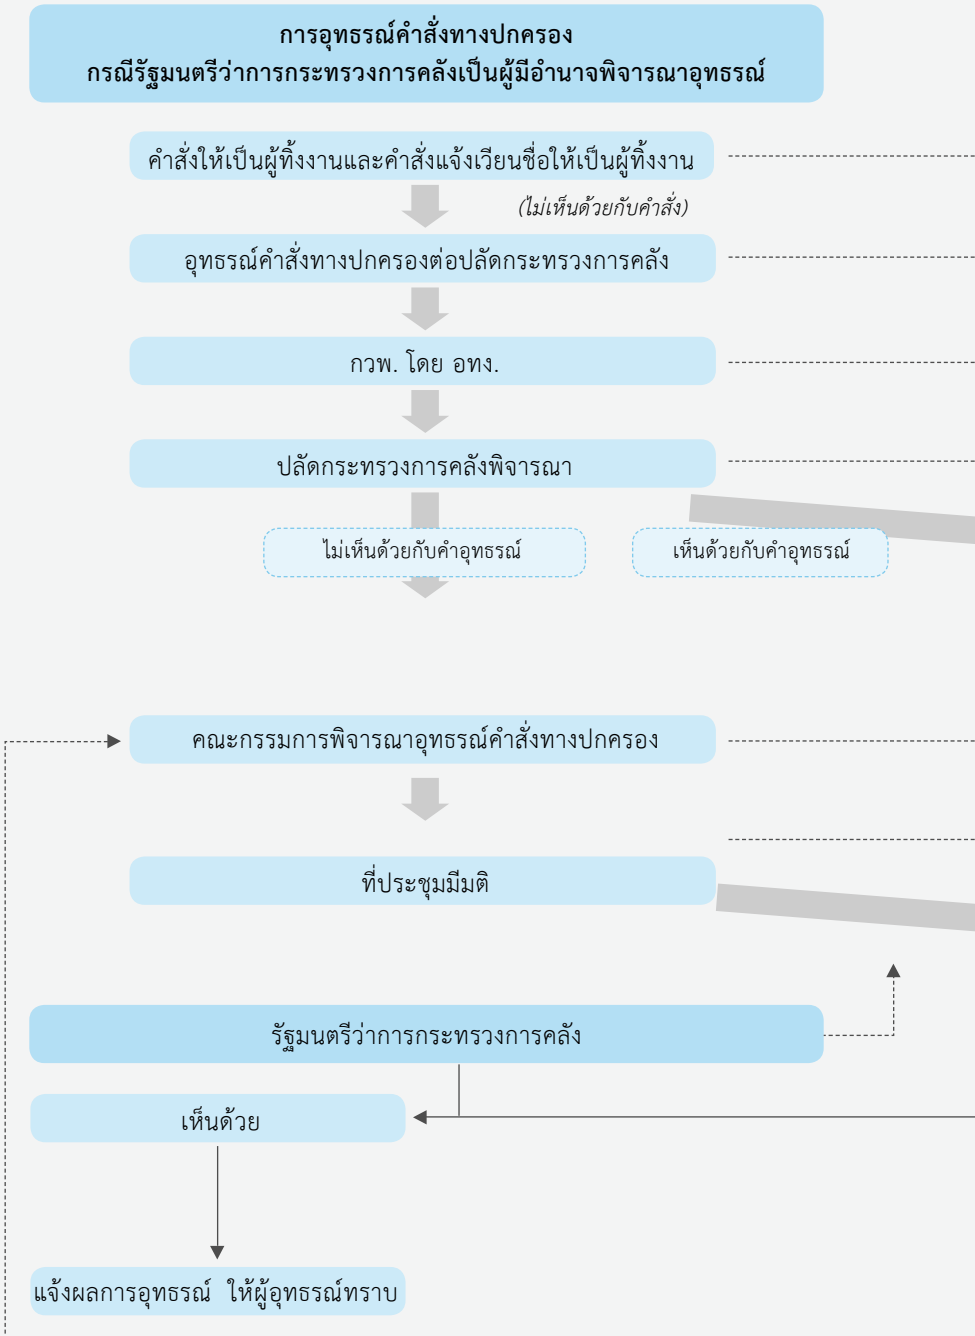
การอุทธรณ์คำสั่งทางปกครอง
กรณีรัฐมนตรีว่าการกระทรวงการคลังเป็นผู้มีอำนาจพิจารณาอุทธรณ์

คำสั่งให้เป็นผู้ทิ้งงานและคำสั่งแจ้งเวียนชื่อให้เป็นผู้ทิ้งงาน

(ไม่เห็นด้วยกับคำสั่ง)

อุทธรณ์คำสั่งทางปกครองต่อปลัดกระทรวงการคลัง

กวพ. โดย อทง.

ปลัดกระทรวงการคลังพิจารณา

ไม่เห็นด้วยกับคำอุทธรณ์

เห็นด้วยกับคำอุทธรณ์

คณะกรรมการพิจารณาอุทธรณ์คำสั่งทางปกครอง

ที่ประชุมมีมติ

รัฐมนตรีว่าการกระทรวงการคลัง

เห็นด้วย

แจ้งผลการอุทธรณ์ ให้ผู้อุทธรณ์ทราบ